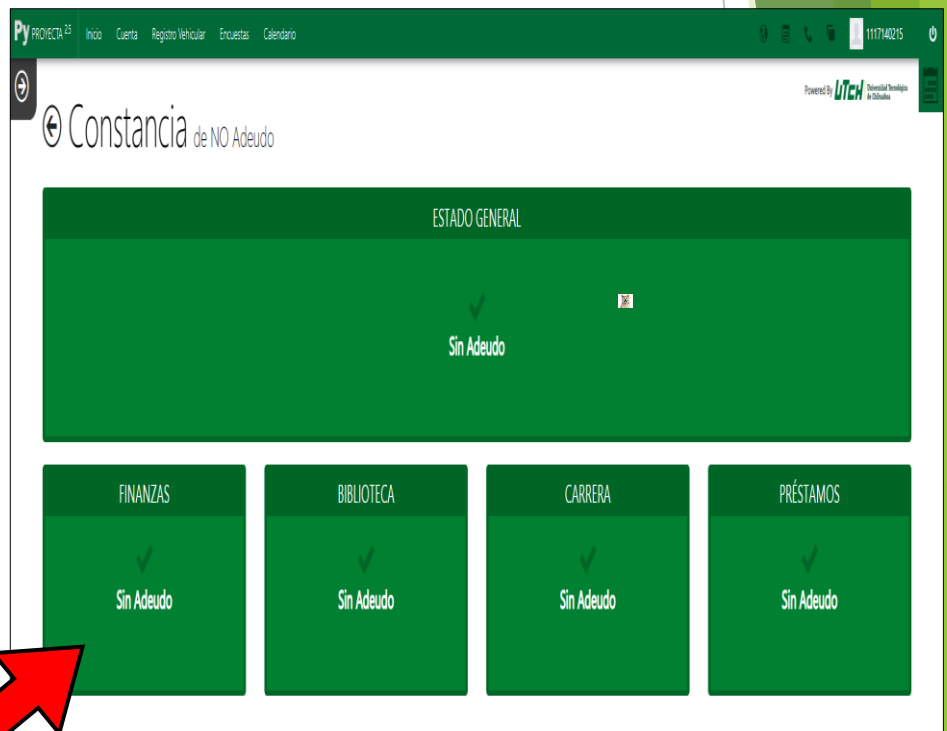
Py PROYECTA 2.5 Inicio Cuenta Registro Vehicular Encuestas Calendario

1117140215

Powered By UTCH Universidad Tecnológica de Chihuahua

Constancia de NO Adeudo

ESTADO GENERAL

Sin Adeudo

FINANZAS

Sin Adeudo

BIBLIOTECA

Sin Adeudo

CARRERA

Sin Adeudo

PRÉSTAMOS

Sin Adeudo